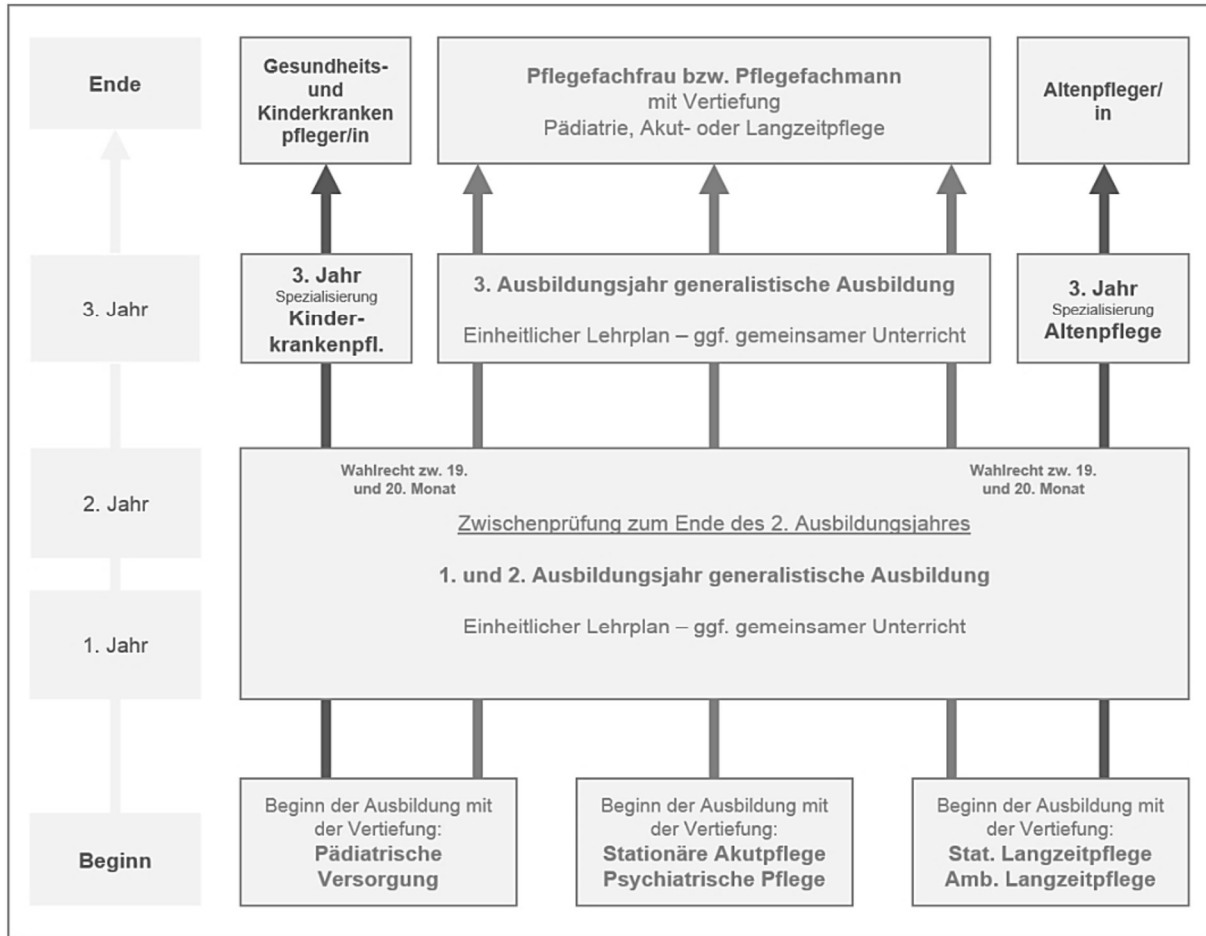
Ende

Gesundheits- und Kinderkranken pfleger/in

Pflegefachfrau bzw. Pflegefachmann
mit Vertiefung
Pädiatrie, Akut- oder Langzeitpflege

Altenpfleger/ in

3. Jahr

3. Jahr
Spezialisierung
Kinderkrankenpfl.

3. Ausbildungsjahr generalistische Ausbildung

Einheitlicher Lehrplan – ggf. gemeinsamer Unterricht

3. Jahr
Spezialisierung
Altenpflege

2. Jahr

Wahlrecht zw. 19. und 20. Monat

Wahlrecht zw. 19. und 20. Monat

Zwischenprüfung zum Ende des 2. Ausbildungsjahres

1. und 2. Ausbildungsjahr generalistische Ausbildung

1. Jahr

Einheitlicher Lehrplan – ggf. gemeinsamer Unterricht

Beginn

Beginn der Ausbildung mit der Vertiefung:
Pädiatrische Versorgung

Beginn der Ausbildung mit der Vertiefung:
Stationäre Akutpflege
Psychiatrische Pflege

Beginn der Ausbildung mit der Vertiefung:
Stat. Langzeitpflege
Amb. Langzeitpflege